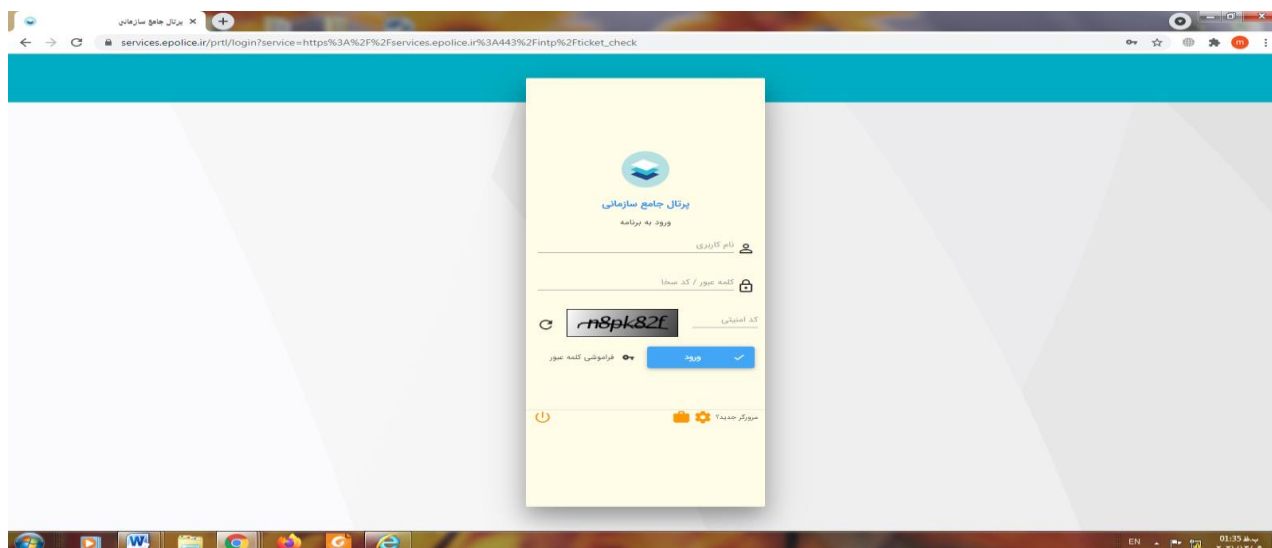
پرتال جامع سازمانی ×
services.epolice.ir/prtl/login?service=https%3A%2F%2Fservices.epolice.ir%3A443%2Fintp%2Fticket_check

پرتال جامع سازمانی
ورود به برنامه

نام کاربری

کلمه عبور / کد سجا

کد امنیتی
n8pk82f

ورود
فراموشی کلمه عبور

مرورگر جدید؟

EN 01:35